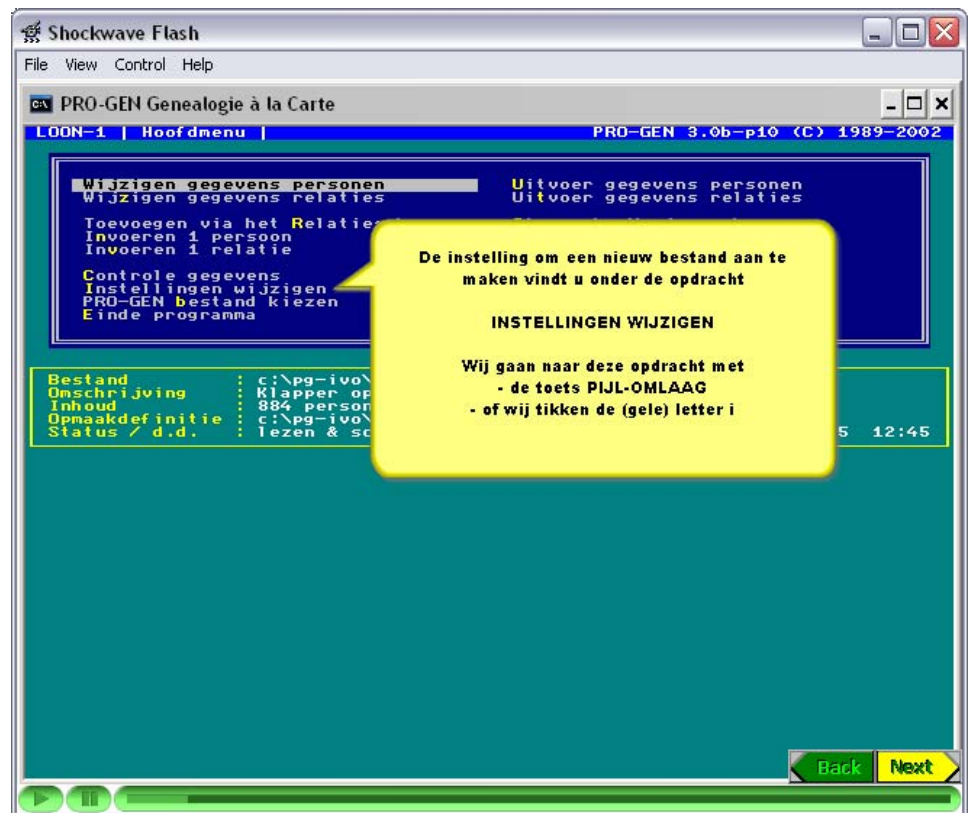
Shockwave Flash

File View Control Help

PRO-GEN Genealogie à la Carte

LOON-1 | Hoofdmenu |

PRO-GEN 3.0b-p10 (C) 1989-2002

Wijzigen gegevens personen
Wijzigen gegevens relaties

Toevoegen via het Relatie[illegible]
Invoeren 1 persoon
Invoeren 1 relatie

Controle gegevens
Instellingen wijzigen
PRO-GEN bestand kiezen
Einde programma

Uitvoer gegevens personen
Uitvoer gegevens relaties

De instelling om een nieuw bestand aan te maken vindt u onder de opdracht

INSTELLINGEN WIJZIGEN

Wij gaan naar deze opdracht met
- de toets PIJL-OMLAAG
- of wij tikken de (gele) letter i

Bestand : c:\pg-ivo\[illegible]
Omschrijving : Klapper op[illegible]
Inhoud : 884 person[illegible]
Opmaakdefinitie : c:\pg-ivo\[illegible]
Status / d.d. : lezen & sc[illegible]

5 12:45

Back

Next